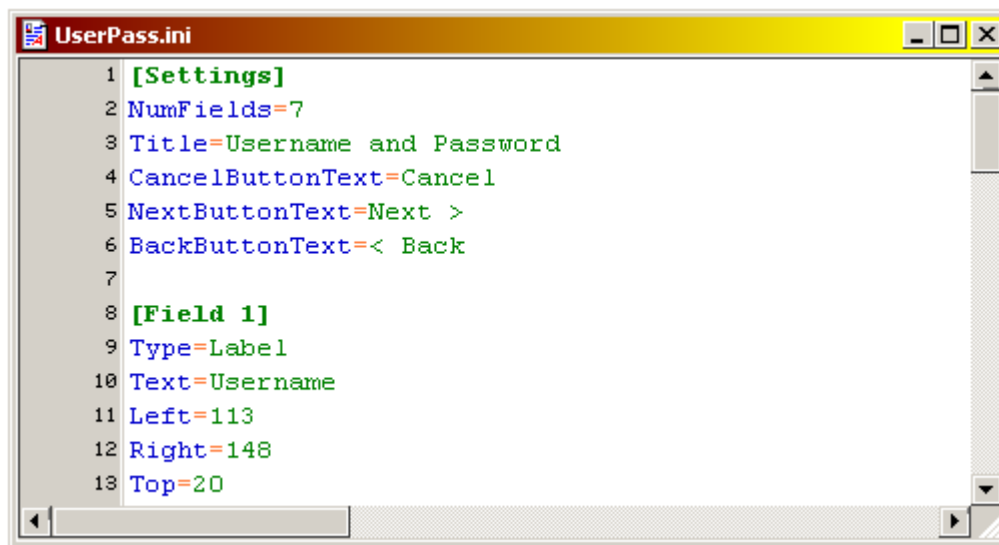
UserPass.ini

1 [Settings]
2 NumFields=7
3 Title=Username and Password
4 CancelButtonText=Cancel
5 NextButtonText=Next >
6 BackButtonText=< Back
7
8 [Field 1]
9 Type=Label
10 Text=Username
11 Left=113
12 Right=148
13 Top=20